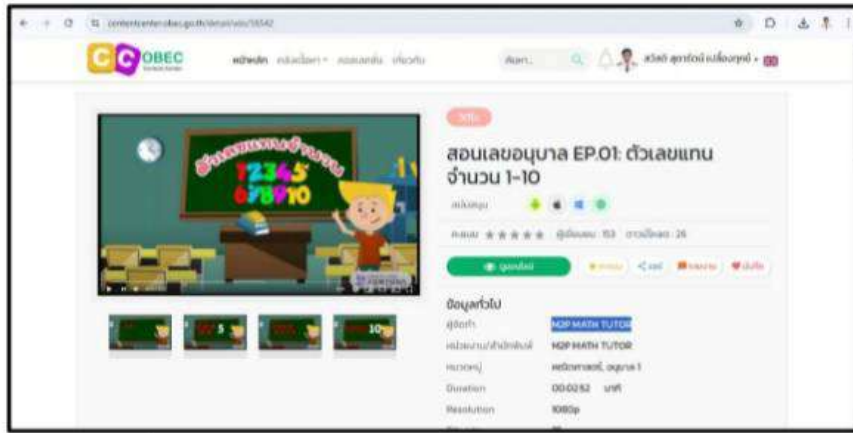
contentcenter.obec.go.th/detail/vdo/18342

OBEC

หน้าหลัก คลังเนื้อหา ค้นหาขั้นสูง เกี่ยวกับ

ค้นหา...

สวัสดี สุภาวัลย์ เปลี่ยนฤทธิ์

วีดิโอ

ตัวเลขแทนจำนวน
12345
678910

สอนเลขอนุบาล EP.01: ตัวเลขแทนจำนวน 1-10

คะแนน ★★★★★ ผู้เข้าชม : 153 ดาวน์โหลด : 26

ข้อมูลทั่วไป

ผู้จัดทำ M2P MATH TUTOR

หน่วยงาน/สำนักพิมพ์ M2P MATH TUTOR

หมวดหมู่ คณิตศาสตร์, อนุบาล 1

Duration 00:02:52 นาที

Resolution 1080p

5

10